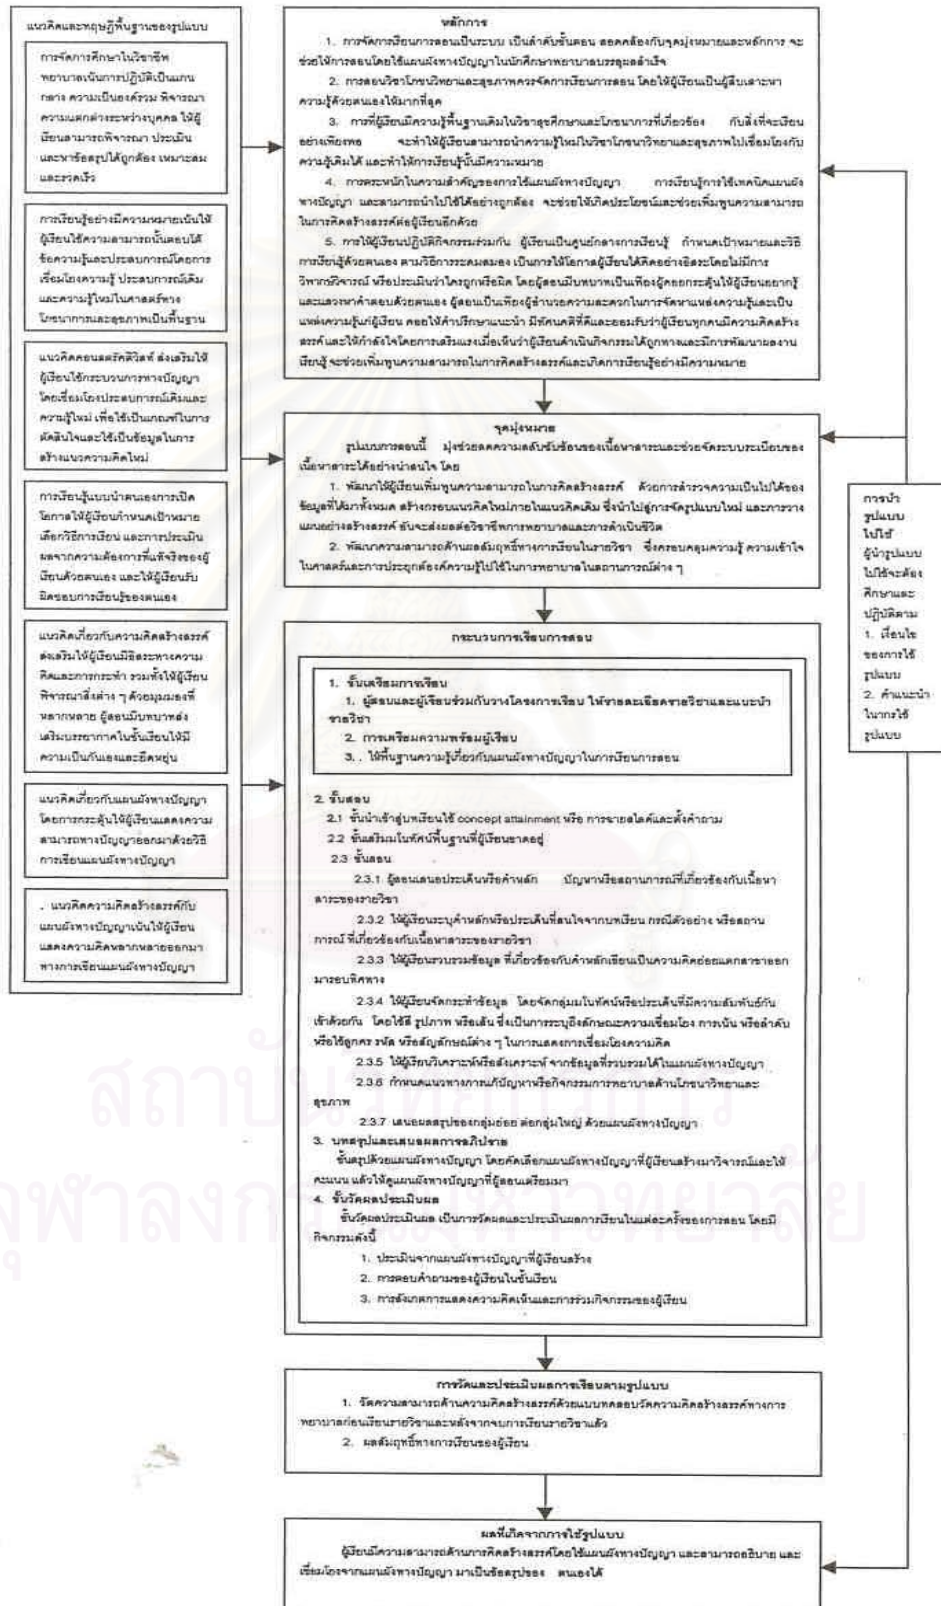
แนวคิดและทฤษฎีพื้นฐานของรูปแบบ

การจัดการศึกษาในวิชาชีพพยาบาลเน้นการปฏิบัติเป็นแนวกลาง ความเป็นองค์รวม พิจารณาความแตกต่างระหว่างบุคคล ให้ผู้เรียนสามารถพิจารณา ประเมินและหาข้อสรุปได้ถูกต้อง เหมาะสมและรวดเร็ว

การเรียนรู้อย่างมีความหมายเน้นให้ผู้เรียนใช้ความสามารถในการนำตนเองได้ ข้อความรู้และประสบการณ์โดยการเชื่อมโยงความรู้ ประสบการณ์เดิมและความรู้ใหม่ในศาสตร์ทางโภชนาการและสุขภาพเป็นพื้นฐาน

แนวคิดคอนสตรัคติวิสต์ ส่งเสริมให้ผู้เรียนใช้กระบวนการทางปัญญาโดยเชื่อมโยงประสบการณ์เดิมและความรู้ใหม่ เพื่อใช้เป็นเกณฑ์ในการตัดสินใจและใช้เป็นข้อมูลในการสร้างแนวความคิดใหม่

การเรียนรู้แบบนำตนเองการเปิดโอกาสให้ผู้เรียนกำหนดเป้าหมาย เลือกวิธีการเรียน และการประเมินผลจากความต้องการที่แท้จริงของผู้เรียนด้วยตนเอง และให้ผู้เรียนรับผิดชอบการเรียนรู้ของตนเอง

แนวคิดเกี่ยวกับความคิดสร้างสรรค์ส่งเสริมให้ผู้เรียนมีอิสระทางความคิดและการกระทำ รวมทั้งให้ผู้เรียนพิจารณาสิ่งต่าง ๆ ด้วยมุมมองที่หลากหลาย ผู้สอนมีบทบาทส่งเสริมบรรยากาศในชั้นเรียนให้มีความเป็นกันเองและยืดหยุ่น

แนวคิดเกี่ยวกับแผนผังทางปัญญาโดยการกระตุ้นให้ผู้เรียนแสดงความสามารถทางปัญญาออกมาด้วยวิธีการเขียนแผนผังทางปัญญา

. แนวคิดความคิดสร้างสรรค์กับแผนผังทางปัญญาเน้นให้ผู้เรียนแสดงความคิดหลากหลายออกมาทางการเขียนแผนผังทางปัญญา

หลักการ
1. การจัดการเรียนการสอนเป็นระบบ เป็นลำดับขั้นตอน สอดคล้องกับจุดมุ่งหมายและหลักการ จะช่วยให้การสอนโดยใช้แผนผังทางปัญญาในนักศึกษาพยาบาลบรรลุผลสำเร็จ
2. การสอนวิชาโภชนบำบัดและสุขภาพควรจัดการเรียนการสอน โดยให้ผู้เรียนเป็นผู้สืบเสาะหาความรู้ด้วยตนเองให้มากที่สุด
3. การที่ผู้เรียนมีความรู้พื้นฐานเดิมในวิชาสุขศึกษาและโภชนาการที่เกี่ยวข้อง กับสิ่งที่จะเรียนอย่างเพียงพอ จะทำให้ผู้เรียนสามารถนำความรู้ใหม่ในวิชาโภชนาวิทยาและสุขภาพไปเชื่อมโยงกับความรู้เดิมได้ และทำให้การเรียนรู้นั้นมีความหมาย
4. การตระหนักในความสำคัญของการใช้แผนผังทางปัญญา การเรียนรู้การใช้เทคนิคแผนผังทางปัญญา และสามารถนำไปใช้ได้อย่างถูกต้อง จะช่วยให้เกิดประโยชน์และช่วยเพิ่มพูนความสามารถในการคิดสร้างสรรค์ต่อผู้เรียนอีกด้วย
5. การให้ผู้เรียนปฏิบัติกิจกรรมร่วมกัน ผู้เรียนเป็นศูนย์กลางการเรียนรู้ กำหนดเป้าหมายและวิธีการเรียนรู้ด้วยตนเอง ตามวิธีการของตนเอง เป็นการให้โอกาสผู้เรียนได้คิดอย่างอิสระโดยไม่มีการวิพากษ์วิจารณ์ หรือประเมินว่าใครถูกหรือผิด โดยผู้สอนมีบทบาทเป็นเพียงผู้คอยกระตุ้นให้ผู้เรียนอยากรู้และแสวงหาคำตอบด้วยตนเอง ผู้สอนเป็นเพียงผู้อำนวยความสะดวกในการจัดหาแหล่งความรู้และเป็นแหล่งความรู้แก่ผู้เรียน คอยให้คำปรึกษาแนะนำ มีทัศนคติที่ดีและยอมรับว่าผู้เรียนทุกคนมีความคิดสร้างสรรค์และให้กำลังใจโดยการเสริมแรงเมื่อเห็นว่าผู้เรียนดำเนินกิจกรรมได้ถูกทางและมีการพัฒนาของงานเรียนรู้ จะช่วยเพิ่มพูนความสามารถในการคิดสร้างสรรค์และเกิดการเรียนรู้อย่างมีความหมาย

จุดมุ่งหมาย
รูปแบบการสอนนี้ มุ่งช่วยลดความสลับซับซ้อนของเนื้อหาสาระและช่วยจัดระบบระเบียบของเนื้อหาสาระได้อย่างน่าสนใจ โดย
1. พัฒนาให้ผู้เรียนเพิ่มพูนความสามารถในการคิดสร้างสรรค์ ด้วยการสำรวจความเป็นไปได้ของข้อมูลที่ได้มาทั้งหมด สร้างกรอบแนวคิดใหม่ภายในแนวคิดเดิม ซึ่งนำไปสู่การจัดรูปแบบใหม่ และการวางแผนอย่างสร้างสรรค์ อันจะส่งผลต่อวิชาชีพการพยาบาลและการดำเนินชีวิต
2. พัฒนาความสามารถด้านผลสัมฤทธิ์ทางการเรียนในรายวิชา ซึ่งครอบคลุมความรู้ ความเข้าใจในศาสตร์และการประยุกต์ความรู้ไปใช้ในการพยาบาลในสถานการณ์ต่าง ๆ

การนำรูปแบบไปใช้
ผู้นำรูปแบบไปใช้จะต้องศึกษาและปฏิบัติตาม
1. เงื่อนไขของการใช้รูปแบบ
2. คำแนะนำในการใช้รูปแบบ

กระบวนการเรียนการสอน
1. ขั้นเตรียมการเรียน
1. ผู้สอนและผู้เรียนร่วมกันวางโครงการเรียน ให้รายละเอียดรายวิชาและแนะนำรายวิชา
2. การเตรียมความพร้อมผู้เรียน
3. . ให้พื้นฐานความรู้เกี่ยวกับแผนผังทางปัญญาในการเรียนการสอน

2. ขั้นสอน
2.1 ขั้นนำเข้าสู่บทเรียนใช้ concept attainment หรือ การฉายสไลด์และตั้งคำถาม
2.2 ขั้นเสริมมโนทัศน์พื้นฐานที่ผู้เรียนขาดอยู่
2.3 ขั้นสอน
2.3.1 ผู้สอนเสนอประเด็นหรือคำหลัก ปัญหาหรือสถานการณ์ที่เกี่ยวข้องกับเนื้อหาสาระของรายวิชา
2.3.2 ให้ผู้เรียนระบุคำหลักหรือประเด็นที่สนใจจากบทเรียน กรณีตัวอย่าง หรือสถานการณ์ ที่เกี่ยวข้องกับเนื้อหาสาระของรายวิชา
2.3.3 ให้ผู้เรียนรวบรวมข้อมูล ที่เกี่ยวข้องกับคำหลักเขียนเป็นความคิดย่อยแตกสาขาออกมารอบทิศทาง
2.3.4 ให้ผู้เรียนจัดกระทำข้อมูล โดยจัดกลุ่มมโนทัศน์หรือประเด็นที่มีความสัมพันธ์กันเข้าด้วยกัน โดยใช้สี รูปภาพ หรือเส้น ซึ่งเป็นการระบุอีกลักษณะความเชื่อมโยง การเน้น หรือลำดับหรือใช้ลูกศร รหัส หรือสัญลักษณ์ต่าง ๆ ในการแสดงการเชื่อมโยงความคิด
2.3.5 ให้ผู้เรียนวิเคราะห์หรือสังเคราะห์ จากข้อมูลที่รวบรวมได้ในแผนผังทางปัญญา
2.3.6 กำหนดแนวทางการแก้ปัญหาหรือกิจกรรมการพยาบาลด้านโภชนาวิทยาและสุขภาพ
2.3.7 เสนอผลสรุปของกลุ่มย่อย ต่อกลุ่มใหญ่ ด้วยแผนผังทางปัญญา
3. บทสรุปและเสนอผลการอภิปราย
ขั้นสรุปด้วยแผนผังทางปัญญา โดยคัดเลือกแผนผังทางปัญญาที่ผู้เรียนสร้างมาวิจารณ์และให้คะแนน แล้วให้ดูแผนผังทางปัญญาที่ผู้สอนเตรียมมา
4. ขั้นวัดผลประเมินผล
ขั้นวัดผลประเมินผล เป็นการวัดผลและประเมินผลการเรียนในแต่ละครั้งของการสอน โดยมีกิจกรรมดังนี้
1. ประเมินจากแผนผังทางปัญญาที่ผู้เรียนสร้าง
2. การตอบคำถามของผู้เรียนในชั้นเรียน
3. การสังเกตการแสดงความคิดเห็นและการร่วมกิจกรรมของผู้เรียน

การวัดและประเมินผลการเรียนตามรูปแบบ
1. วัดความสามารถด้านการคิดสร้างสรรค์ด้วยแบบทดสอบวัดความคิดสร้างสรรค์ทางการพยาบาลก่อนเรียนรายวิชาและหลังจากจบการเรียนรายวิชาแล้ว
2. ผลสัมฤทธิ์ทางการเรียนของผู้เรียน

ผลที่เกิดจากการใช้รูปแบบ
ผู้เรียนมีความสามารถด้านการคิดสร้างสรรค์โดยใช้แผนผังทางปัญญา และสามารถอธิบาย และเชื่อมโยงจากแผนผังทางปัญญา มาเป็นข้อสรุปของ ตนเองได้

สถาบันวิทยบริการ
จุฬาลงกรณ์มหาวิทยาลัย